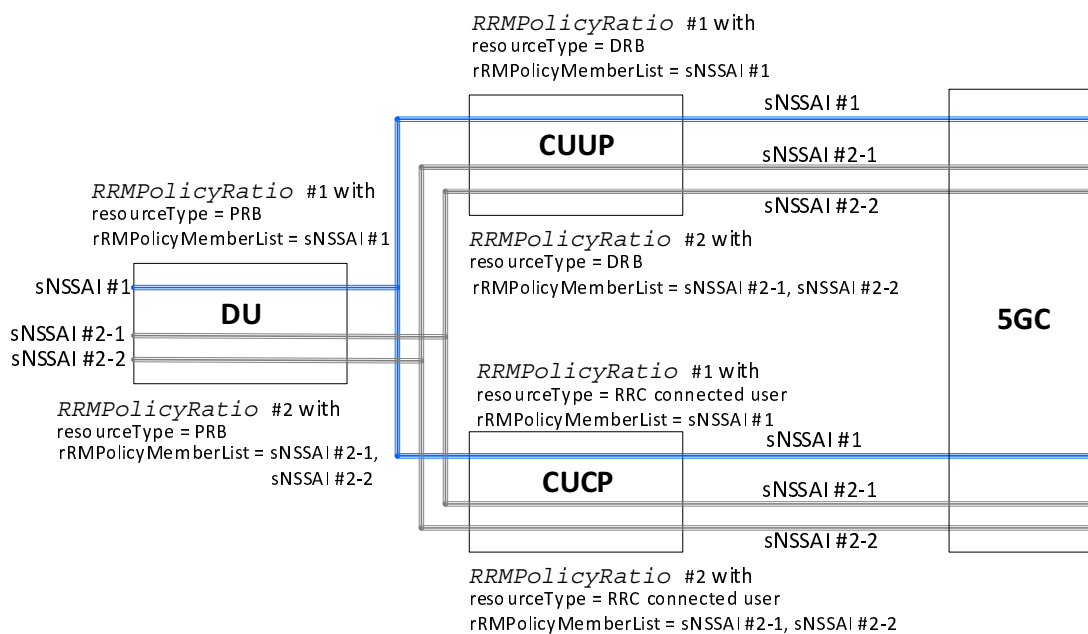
RRMPolicyRatio #1 with
resourceType = DRB
rRMPolicyMemberList = sNSSAI #1

CUUP

sNSSAI #1
sNSSAI #2-1
sNSSAI #2-2

RRMPolicyRatio #1 with
resourceType = PRB
rRMPolicyMemberList = sNSSAI #1

RRMPolicyRatio #2 with
resourceType = DRB
rRMPolicyMemberList = sNSSAI #2-1, sNSSAI #2-2

sNSSAI #1
sNSSAI #2-1
sNSSAI #2-2

DU

5GC

RRMPolicyRatio #1 with
resourceType = RRC connected user
rRMPolicyMemberList = sNSSAI #1

RRMPolicyRatio #2 with
resourceType = PRB
rRMPolicyMemberList = sNSSAI #2-1, sNSSAI #2-2

CUCP

sNSSAI #1
sNSSAI #2-1
sNSSAI #2-2

RRMPolicyRatio #2 with
resourceType = RRC connected user
rRMPolicyMemberList = sNSSAI #2-1, sNSSAI #2-2